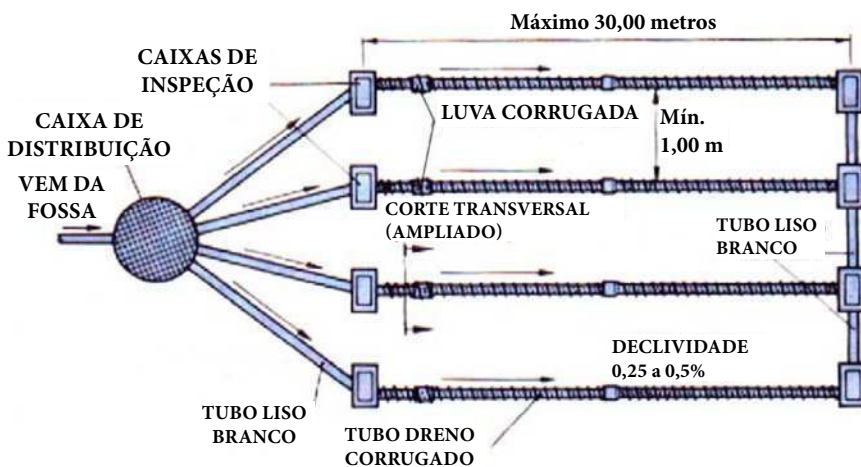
Máximo 30,00 metros

CAIXAS DE INSPEÇÃO

LUVA CORRUGADA

Mín. 1,00 m

CAIXA DE DISTRIBUIÇÃO

VEM DA FOSSA

CORTE TRANSVERSAL (AMPLIADO)

TUBO LISO BRANCO

DECLIVIDADE 0,25 a 0,5%

TUBO LISO BRANCO

TUBO DRENO CORRUGADO